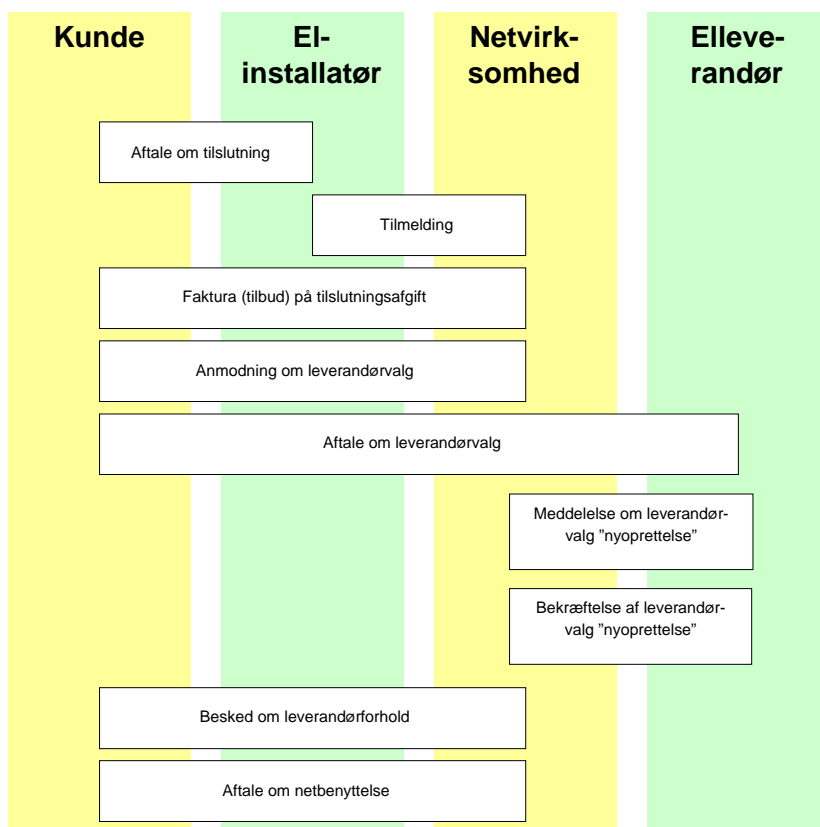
Kunde

El-installatør

Netvirksomhed

Elleverandør

Aftale om tilslutning

Tilmelding

Faktura (tilbud) på tilslutningsafgift

Anmodning om leverandørvalg

Aftale om leverandørvalg

Meddelelse om leverandørvalg ”nyoprettelse”

Bekræftelse af leverandørvalg ”nyoprettelse”

Besked om leverandørforhold

Aftale om netbenyttelse